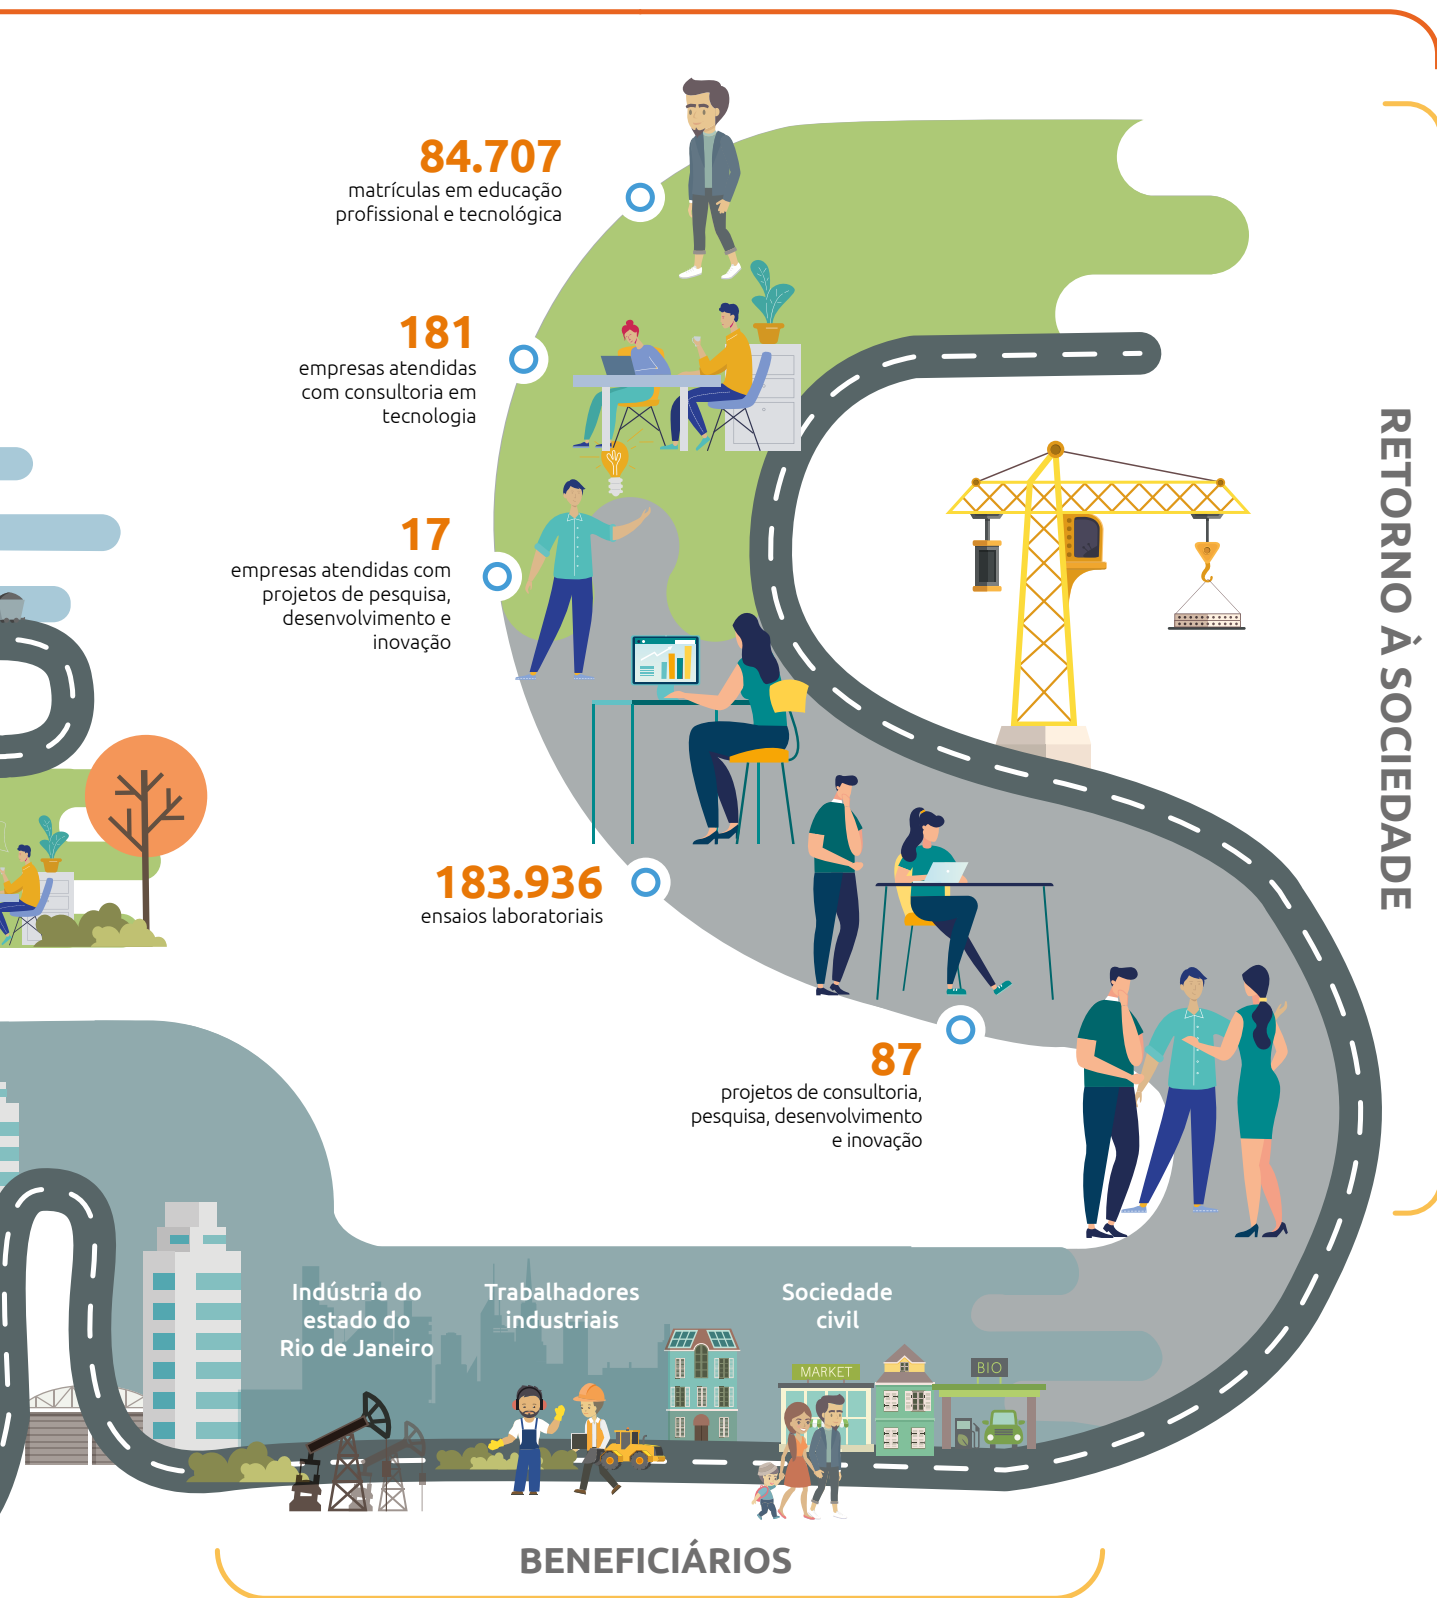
84.707
matrículas em educação profissional e tecnológica

181
empresas atendidas com consultoria em tecnologia

17
empresas atendidas com projetos de pesquisa, desenvolvimento e inovação

183.936
ensaios laboratoriais

87
projetos de consultoria, pesquisa, desenvolvimento e inovação

RETORNO À SOCIEDADE

Indústria do estado do Rio de Janeiro

Trabalhadores industriais

Sociedade civil

MARKET

BIO

BENEFICIÁRIOS